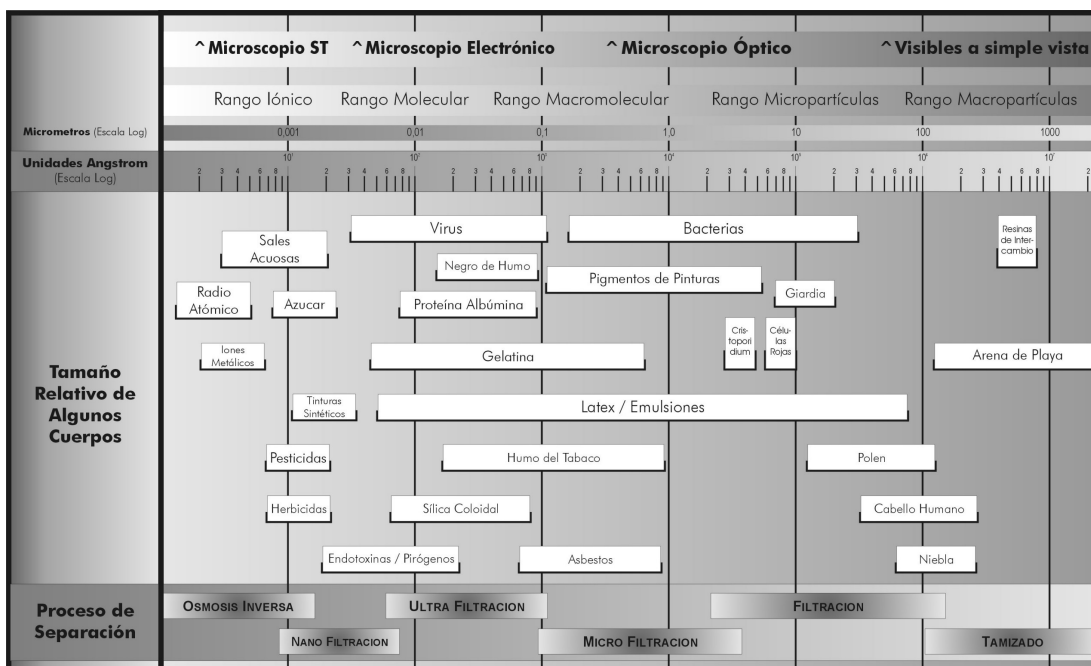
^Microscopio ST ^Microscopio Electrónico ^Microscopio Óptico ^Visibles a simple vista

Rango Iónico Rango Molecular Rango Macromolecular Rango Micropartículas Rango Macropartículas

Micrometros (Escala Log) 0,001 0,01 0,1 1,0 10 100 1000

Unidades Angstrom (Escala Log) $10^1$ $10^2$ $10^3$ $10^4$ $10^5$ $10^6$ $10^7$
2 3 4 6 8 2 3 4 6 8 2 3 4 6 8 2 3 4 6 8 2 3 4 6 8 2 3 4 6 8 2 3 4 6 8 2

Tamaño Relativo de Algunos Cuerpos

Virus
Bacterias
Resinas de Intercambio
Sales Acuosas
Negro de Humo
Pigmentos de Pinturas
Radio Atómico
Azucar
Proteína Albúmina
Giardia
Cristoporidium
Células Rojas
Iones Metálicos
Gelatina
Arena de Playa
Tinturas Sintéticos
Latex / Emulsiones
Pesticidas
Humo del Tabaco
Polen
Herbicidas
Sílica Coloidal
Cabello Humano
Endotoxinas / Pirógenos
Asbestos
Niebla

Proceso de Separación

Osmosis Inversa
Ultra Filtracion
Filtracion
Nano Filtracion
Micro Filtracion
Tamizado